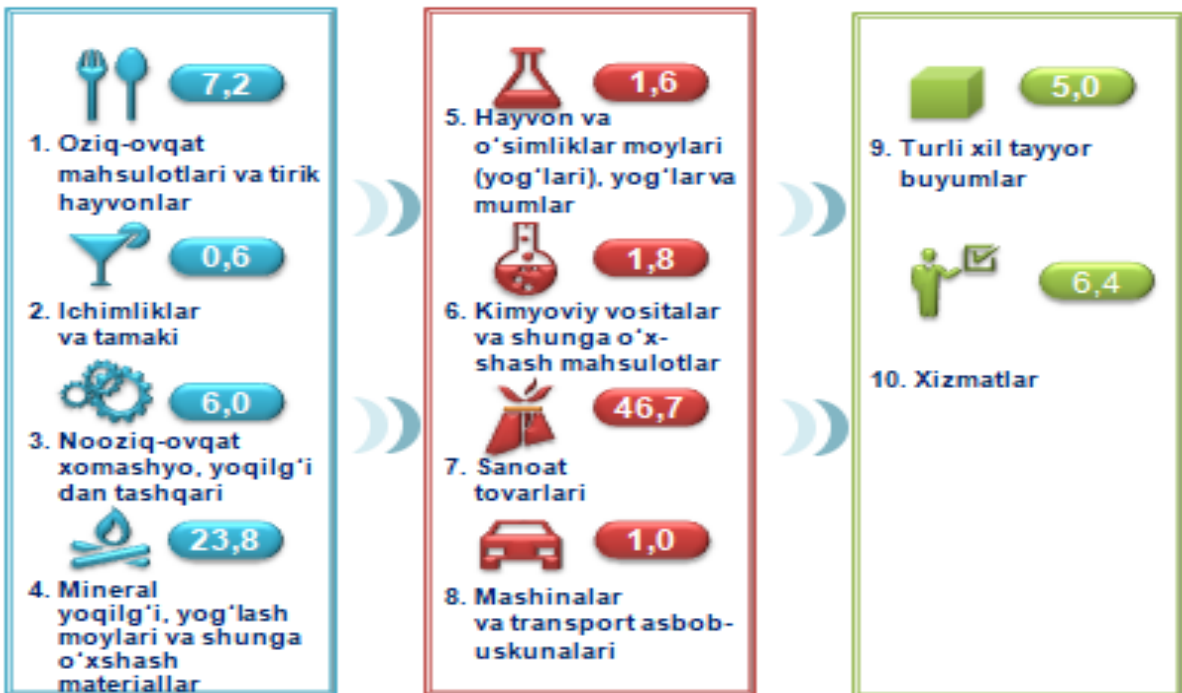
7,2

1. Oziq-ovqat mahsulotlari va tirik hayvonlar

0,6

2. Ichimliklar va tamaki

6,0

3. Nooziq-ovqat xomashyo, yoqilg‘i dan tashqari

23,8

4. Mineral yoqilg‘i, yog‘lash moylari va shunga o‘xshash materiallar

1,6

5. Hayvon va o‘simliklar moylari (yog‘lari), yog‘lar va mumlar

1,8

6. Kimyoviy vositalar va shunga o‘xshash mahsulotlar

46,7

7. Sanoat tovarlari

1,0

8. Mashinalar va transport asbob-uskunalari

5,0

9. Turli xil tayyor buyumlar

6,4

10. Xizmatlar